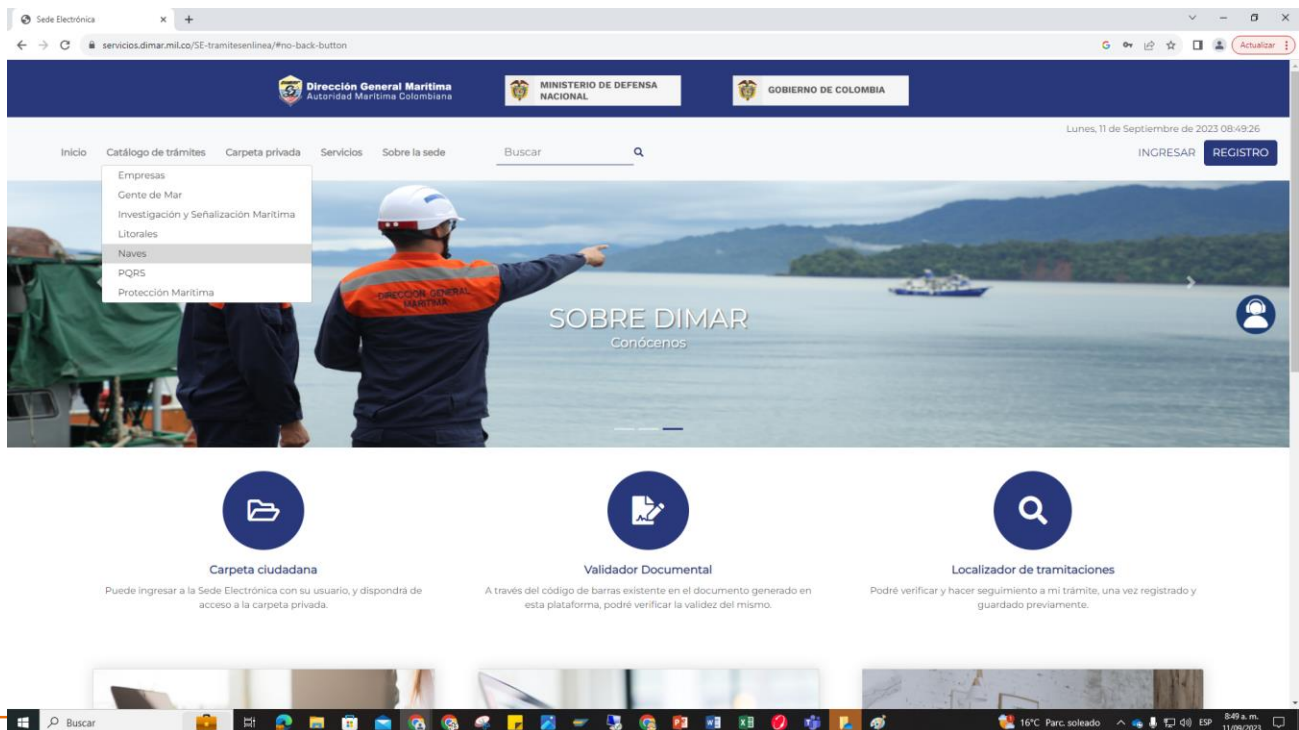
Sede Electrónica

servicios.dimar.mil.co/SE-tramitesenlinea/#no-back-button

Actualizar

Dirección General Marítima
Autoridad Marítima Colombiana

MINISTERIO DE DEFENSA NACIONAL

GOBIERNO DE COLOMBIA

Lunes, 11 de Septiembre de 2023 08:49:26

Inicio Catálogo de trámites Carpeta privada Servicios Sobre la sede Buscar

INGRESAR REGISTRO

Empresas
Gente de Mar
Investigación y Señalización Marítima
Litorales
Naves
PQRS
Protección Marítima

DIRECCIÓN GENERAL MARÍTIMA

SOBRE DIMAR
Conócenos

Carpeta ciudadana
Puede ingresar a la Sede Electrónica con su usuario, y dispondrá de acceso a la carpeta privada.

Validador Documental
A través del código de barras existente en el documento generado en esta plataforma, podrá verificar la validez del mismo.

Localizador de tramitaciones
Podrá verificar y hacer seguimiento a mi trámite, una vez registrado y guardado previamente.

Buscar

16°C Parc. soleado ESP 8:49 a. m. 11/09/2023